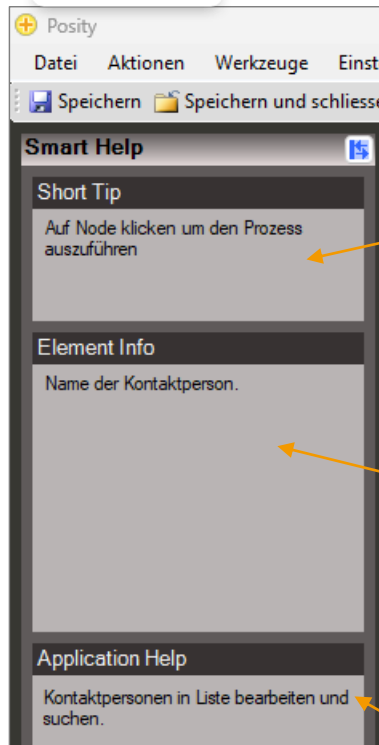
Posity

Datei Aktionen Werkzeuge Einst

Speichern Speichern und schliesse

Smart Help

Short Tip

Auf Node klicken um den Prozess auszuführen

Element Info

Name der Kontaktperson.

Application Help

Kontaktpersonen in Liste bearbeiten und suchen.